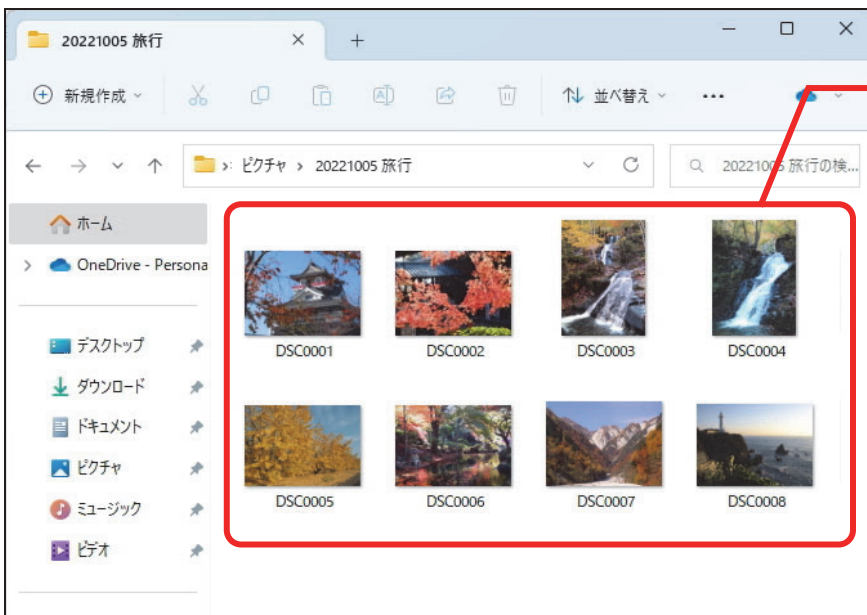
20221005 旅行

新規作成

並べ替え

...

ピクチャ > 20221005 旅行

20221005 旅行の検...

ホーム

OneDrive - Persona

デスクトップ

ダウンロード

ドキュメント

ピクチャ

ミュージック

ビデオ

DSC0001

DSC0002

DSC0003

DSC0004

DSC0005

DSC0006

DSC0007

DSC0008